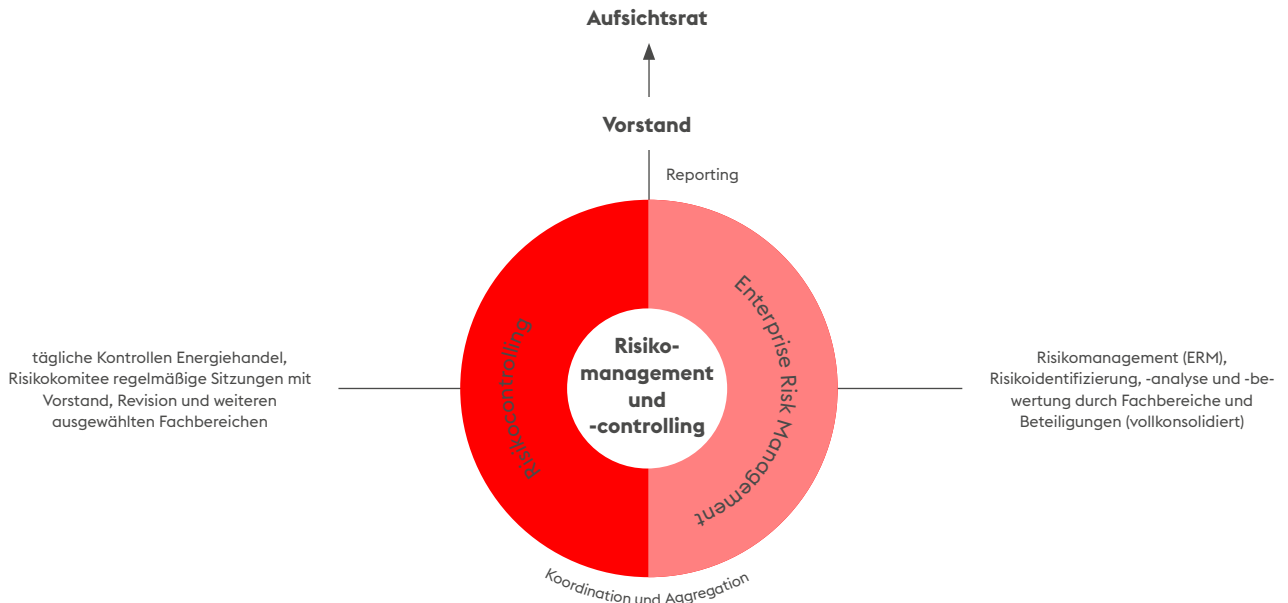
Aufsichtsrat

Vorstand

Reporting

tägliche Kontrollen Energiehandel, Risikokomitee regelmäßige Sitzungen mit Vorstand, Revision und weiteren ausgewählten Fachbereichen

Risikocontrolling

Risiko-management und -controlling

Enterprise Risk Management

Risikomanagement (ERM), Risikoidentifizierung, -analyse und -bewertung durch Fachbereiche und Beteiligungen (vollkonsolidiert)

Koordination und Aggregation